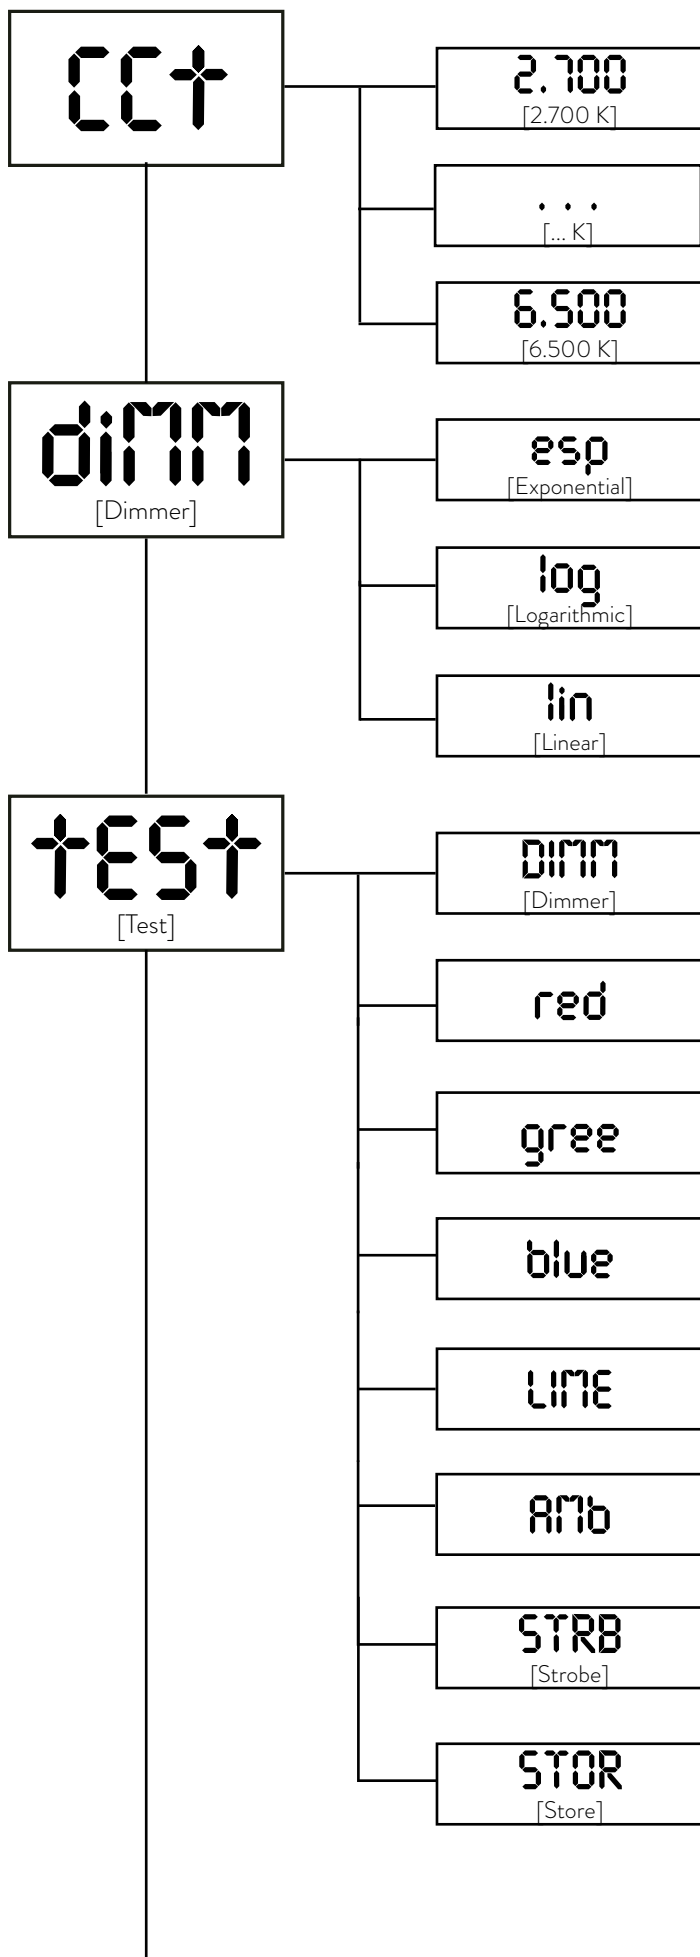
CCt

2.700
[2.700 K]

. . .
[... K]

6.500
[6.500 K]

diMM
[Dimmer]

esp
[Exponential]

log
[Logarithmic]

lin
[Linear]

tESt
[Test]

DIMM
[Dimmer]

red

gree

blue

LIME

AMb

STRB
[Strobe]

STOR
[Store]